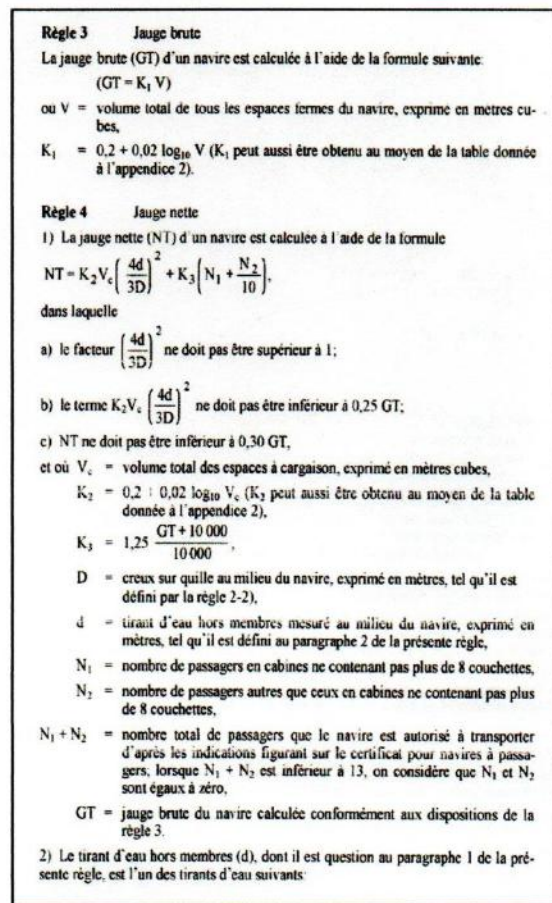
**Règle 3 Jauge brute**

La jauge brute (GT) d'un navire est calculée à l'aide de la formule suivante:

$(GT = K_1 V)$

ou V = volume total de tous les espaces fermes du navire, exprime en metres cubes,

$K_1$ = 0,2 + 0,02 $\log_{10}$ V ($K_1$ peut aussi être obtenu au moyen de la table donnée à l'appendice 2).

**Règle 4 Jauge nette**

1) La jauge nette (NT) d'un navire est calculee à l'aide de la formule

$NT = K_2 V_c \left(\frac{4d}{3D}\right)^2 + K_3\left(N_1 + \frac{N_2}{10}\right)$,

dans laquelle

a) le facteur $\left(\frac{4d}{3D}\right)^2$ ne doit pas être supérieur à 1;

b) le terme $K_2 V_c \left(\frac{4d}{3D}\right)^2$ ne doit pas être inférieur à 0,25 GT;

c) NT ne doit pas être inférieur à 0,30 GT,

et où $V_c$ = volume total des espaces à cargaison, exprimé en mètres cubes,

$K_2$ = 0,2 + 0,02 $\log_{10} V_c$ ($K_2$ peut aussi être obtenu au moyen de la table donnée à l'appendice 2),

$K_3$ = 1,25 $\frac{GT + 10\,000}{10\,000}$,

D = creux sur quille au milieu du navire, exprimé en mètres, tel qu'il est défini par la règle 2-2),

d = tirant d'eau hors membres mesuré au milieu du navire, exprimé en mètres, tel qu'il est défini au paragraphe 2 de la présente règle,

$N_1$ = nombre de passagers en cabines ne contenant pas plus de 8 couchettes,

$N_2$ = nombre de passagers autres que ceux en cabines ne contenant pas plus de 8 couchettes,

$N_1 + N_2$ = nombre total de passagers que le navire est autorisé à transporter d'après les indications figurant sur le certificat pour navires à passagers; lorsque $N_1 + N_2$ est inférieur à 13, on considère que $N_1$ et $N_2$ sont égaux à zéro,

GT = jauge brute du navire calculée conformément aux dispositions de la règle 3.

2) Le tirant d'eau hors membres (d), dont il est question au paragraphe 1 de la présente règle, est l'un des tirants d'eau suivants: